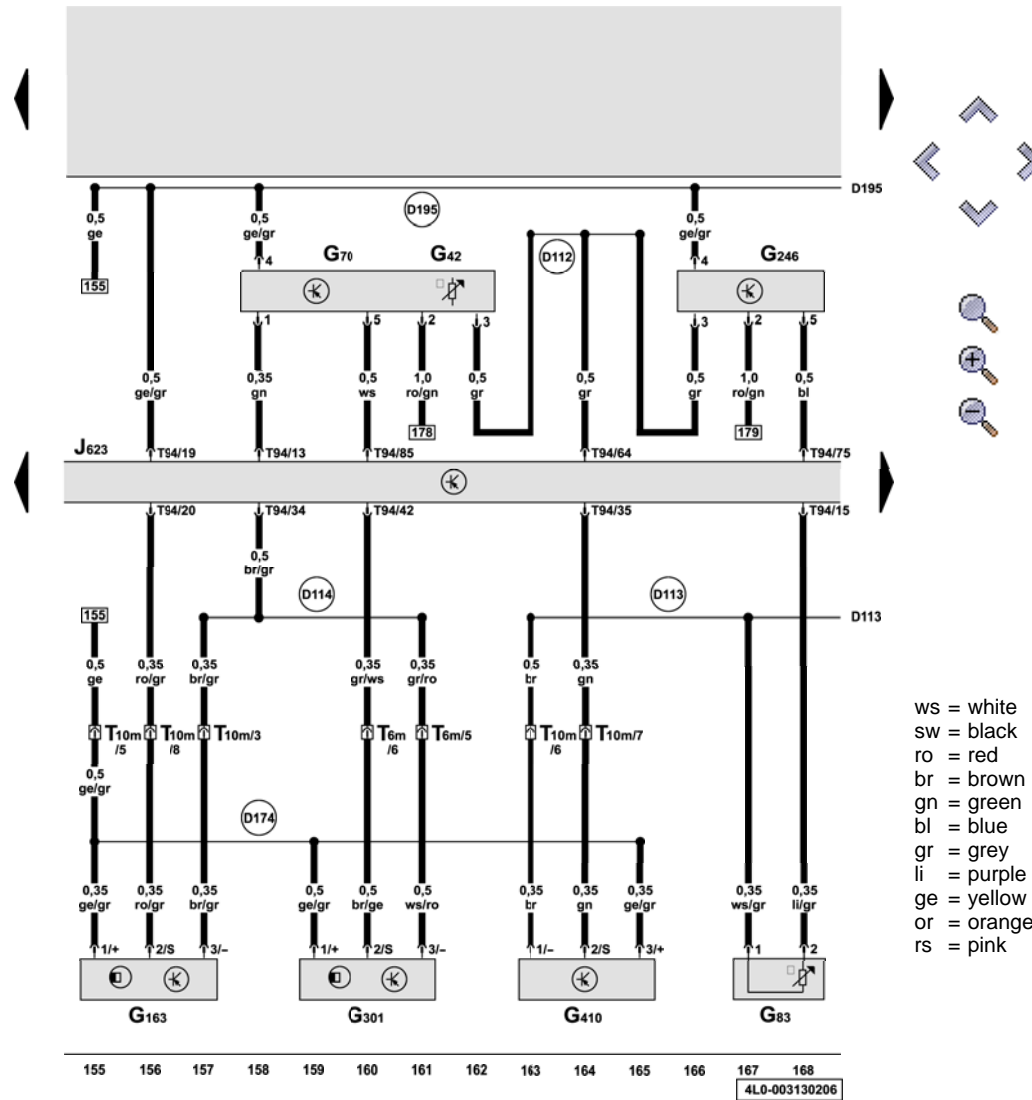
D195

D195

0,5
ge

155

0,5
ge/gr

4

G70 G42

1 5 2 3

D112

0,5
ge/gr

4

G246

3 2 5

0,5
ge/gr

0,35
gn

0,5
ws

1,0
ro/gn

178

0,5
gr

0,5
gr

0,5
gr

1,0
ro/gn

179

0,5
bl

J623

T94/19 T94/13 T94/85 T94/64 T94/75

T94/20 T94/34 T94/42 T94/35 T94/15

0,5
br/gr

D114

D113

D113

155

0,5
ge

0,35
ro/gr

0,35
br/gr

0,35
gr/ws

0,35
gr/ro

0,5
br

0,35
gn

T10m /5 T10m /8 T10m/3 T6m /6 T6m/5 T10m /6 T10m/7

0,5
ge/gr

D174

0,35
ge/gr

0,35
ro/gr

0,35
br/gr

0,5
ge/gr

0,5
br/ge

0,5
ws/ro

0,35
br

0,35
gn

0,35
ge/gr

0,35
ws/gr

0,35
li/gr

1/+ 2/S 3/– 1/+ 2/S 3/– 1/– 2/S 3/+ 1 2

G163 G301 G410 G83

155 156 157 158 159 160 161 162 163 164 165 166 167 168

4L0-003130206

ws = white
sw = black
ro = red
br = brown
gn = green
bl = blue
gr = grey
li = purple
ge = yellow
or = orange
rs = pink